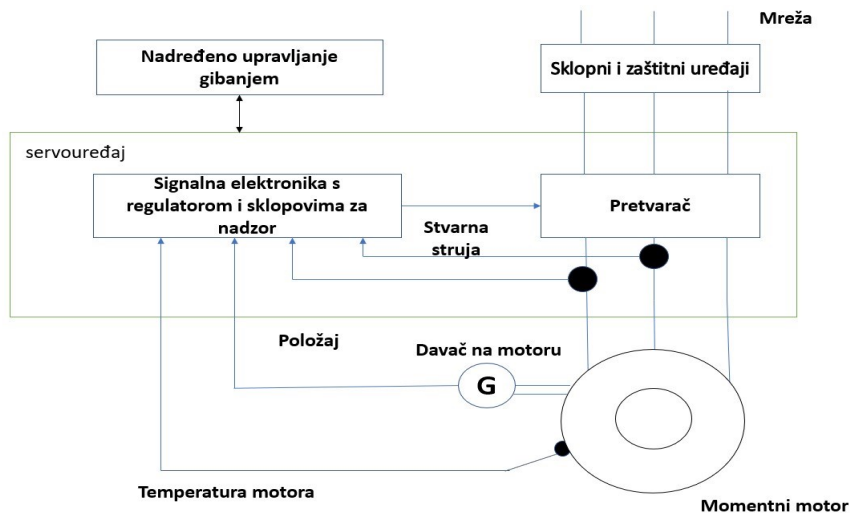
Mreža

Nadređeno upravljanje gibanjem

Sklopni i zaštitni uređaji

servouređaj

Signalna elektronika s regulatorom i sklopovima za nadzor

Pretvarač

Stvarna struja

Položaj

Davač na motoru

G

Temperatura motora

Momentni motor